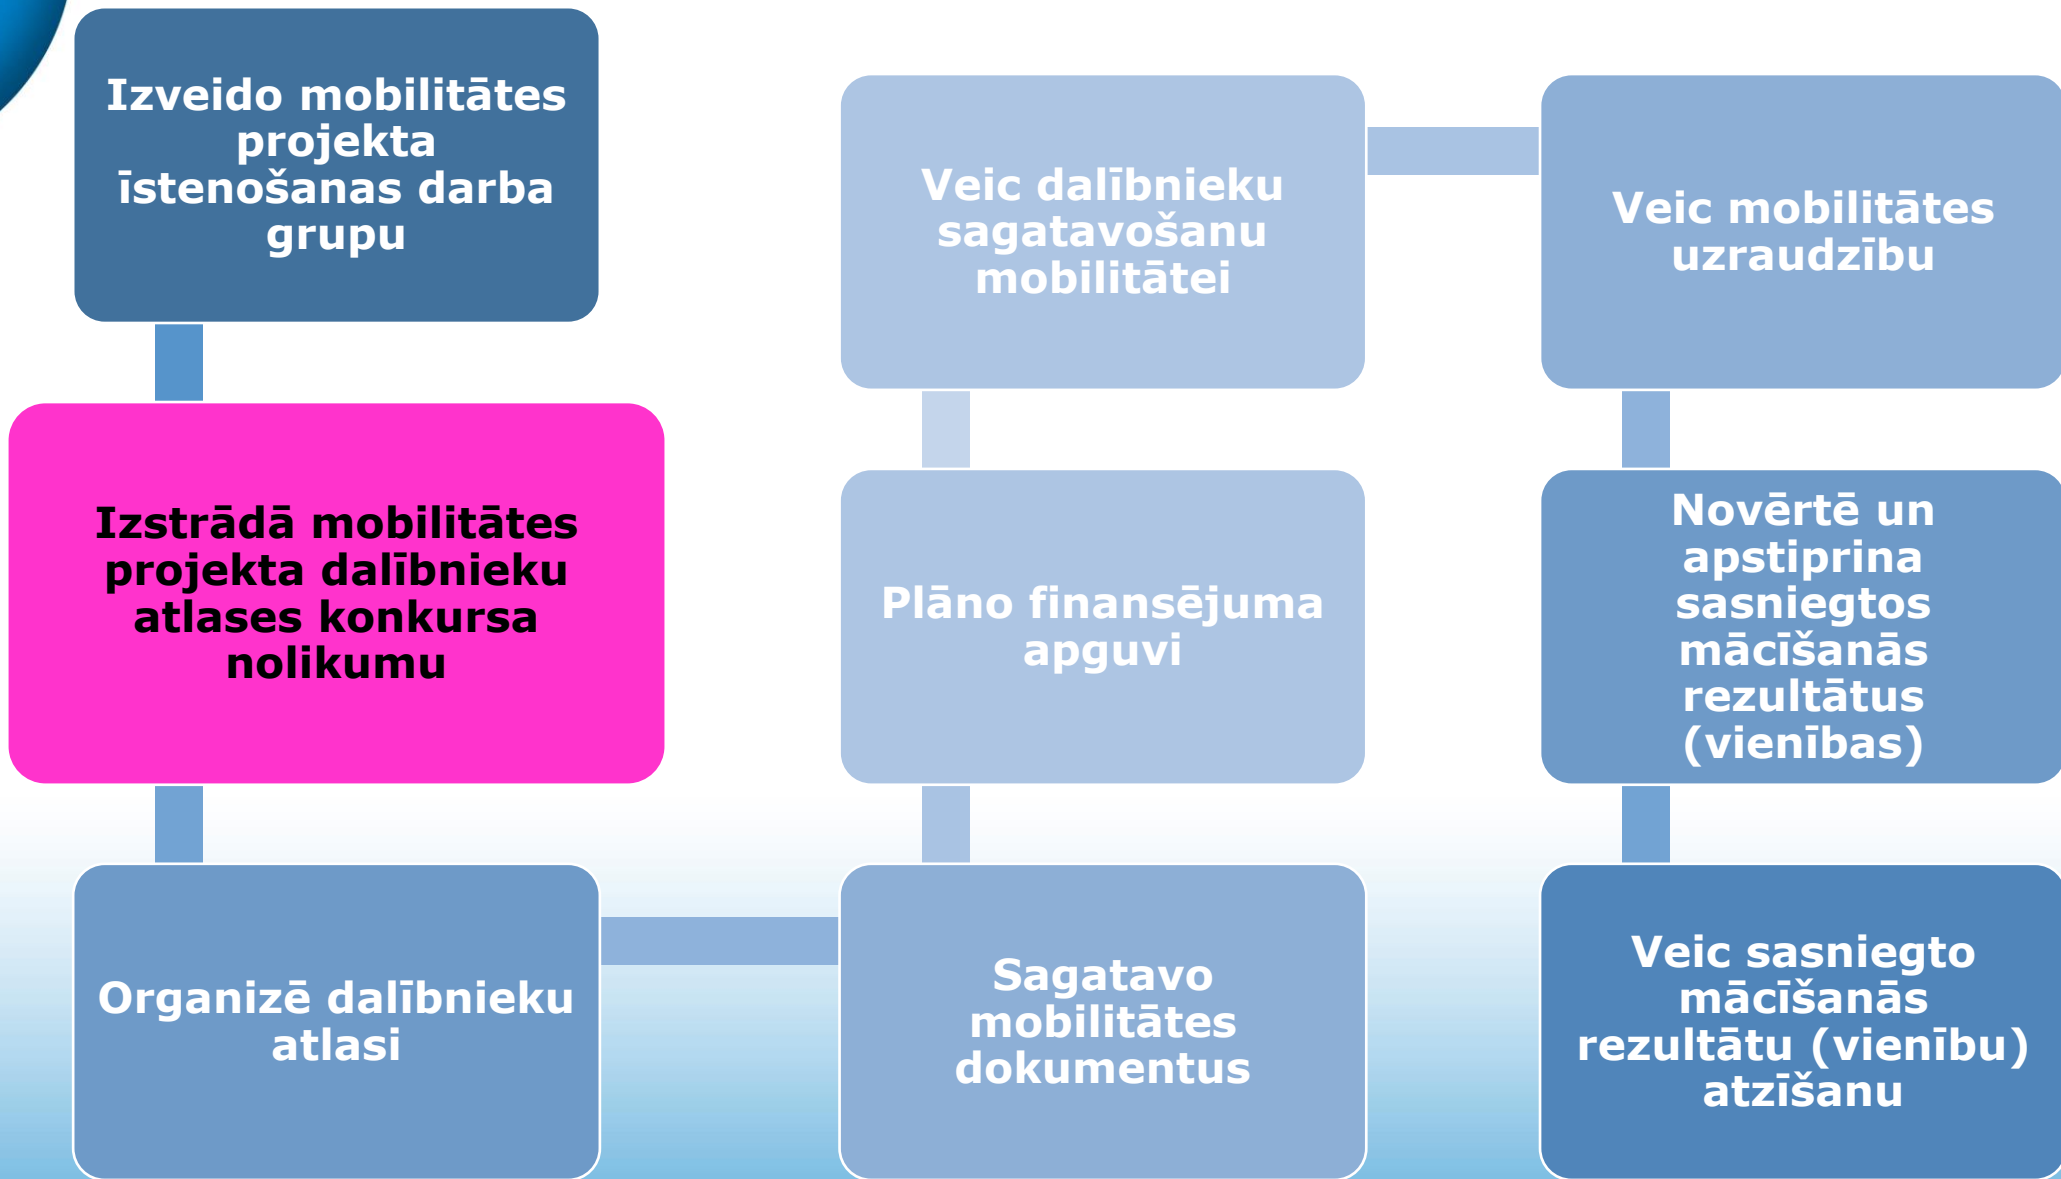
Izveido mobilitātes projekta īstenošanas darba grupu

Izstrādā mobilitātes projekta dalībnieku atlases konkursa nolikumu

Organizē dalībnieku atlasi

Sagatavo mobilitātes dokumentus

Plāno finansējuma apguvi

Veic dalībnieku sagatavošanu mobilitātei

Veic mobilitātes uzraudzību

Novērtē un apstiprina sasniegtos mācīšanās rezultātus (vienības)

Veic sasniegto mācīšanās rezultātu (vienību) atzīšanu